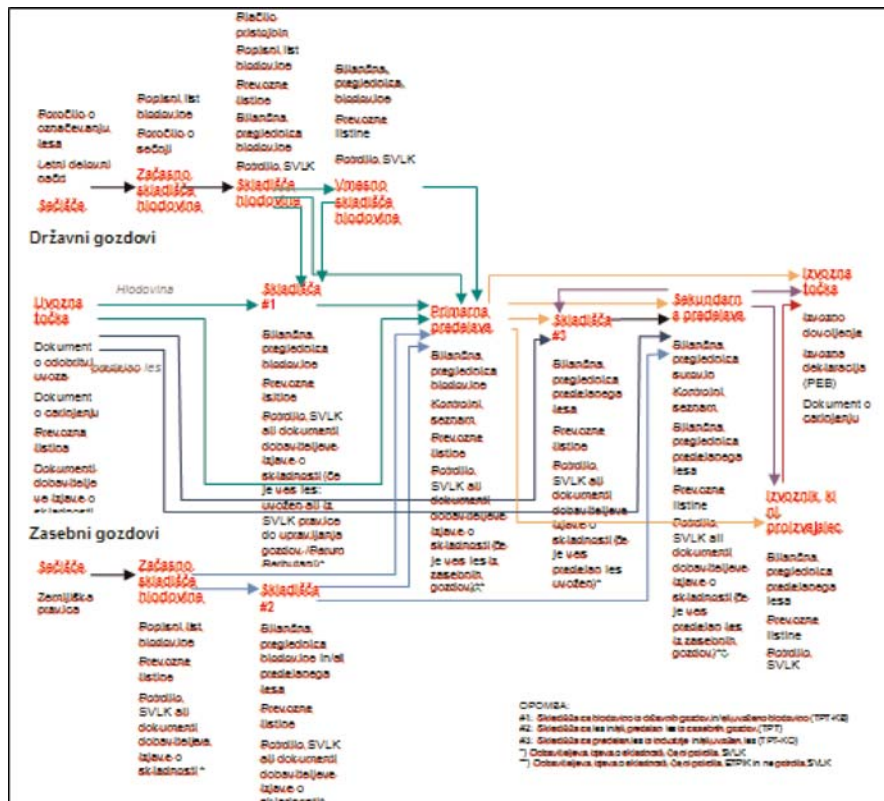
Poročilo o označevanju lesa

Letni delovni načrt

Sečišča

Popisni list hlodovine

Poročilo o sečnji

Začasno skladišče hlodovine

Plačilo pristojbin

Popisni list hlodovine

Prevozne listine

Bilančna preglednica hlodovine

Potrdilo SVLK

Skladišče hlodovine

Bilančna preglednica hlodovine

Prevozne listine

Potrdilo SVLK

Vmesno skladišče hlodovine

Državni gozdovi

Uvozna točka

Hlodovina

Dokument o odobritvi uvoza

Dokument o carinjenju

Prevozne listine

Dokumenti dobavitelje ve izjave o skladnosti

Uvožen les

Skladišče #1

Bilančna preglednica hlodovine

Prevozne listine

Potrdilo SVLK ali dokumenti dobavitelj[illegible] izjave o skladnosti (če je vas les uvožen ali iz SVLK pravice do upravljanja gozdov /Perum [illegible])*

Primarna predelava

Bilančna preglednica hlodovine

Kontrolni seznam

Prevozne listine

Potrdilo SVLK ali dokumenti dobavitelj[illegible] izjave o skladnosti (če je vas les iz zasebnih gozdov)**

Skladišče #3

Bilančna preglednica predelanega lesa

Prevozne listine

Potrdilo SVLK ali dokumenti dobavitelj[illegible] izjave o skladnosti (če je vas predelan les uvožen)*

Sekundarn a predelava

Bilančna preglednica surovin

Kontrolni seznam

Bilančna preglednica predelanega lesa

Prevozne listine

Potrdilo SVLK ali dokumenti dobavitelj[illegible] izjave o skladnosti (če je vas predelan les iz zasebnih gozdov)**

Izvozna točka

Izvozno dovoljenje

Izvozna deklaracija (PEB)

Dokument o carinjenju

Izvoznik, ki ni proizvajalec

Bilančna preglednica predelanega lesa

Prevozne listine

Potrdilo SVLK

Zasebni gozdovi

Sečišča

Zemljiška pravica

Začasno skladišče hlodovine

Popisni list hlodovine

Prevozne listine

Potrdilo SVLK ali dokumenti dobavitelj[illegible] izjave o skladnosti*

Skladišče #2

Bilančna preglednica hlodovine in/ali predelanega lesa

Prevozne listine

Potrdilo SVLK ali dokumenti dobavitelj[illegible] izjave o skladnosti

OPOMBA:
#1: Skladišče za hlodovino iz državnih gozdov in/ali uvoženo hlodovino (TPT-KB)
#2: Skladišče za les in/ali predelan les iz zasebnih gozdov (TPT)
#3: Skladišče za predelan les iz industrije in/ali uvožen les (TPT-KO)
*) Dobaviteljeva izjava o skladnosti, če ni potrdila SVLK
**) Dobaviteljeva izjava o skladnosti, če ni potrdila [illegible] in ne potrdila SVLK